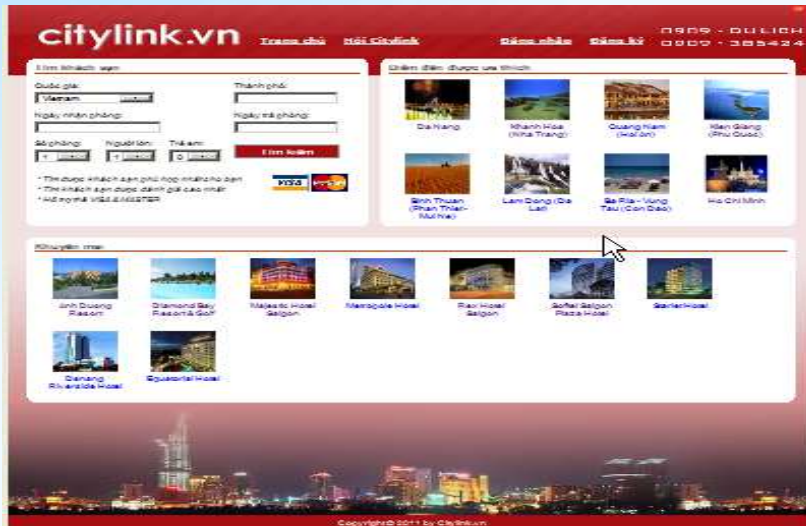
citylink.vn Trang chủ Hỏi Citylink Đăng nhập Đăng ký 0909 - DU LICH 0909 - 385424

Tìm khách sạn

Quốc gia: Vietnam

Thành phố:

Ngày nhận phòng:

Ngày trả phòng:

Số phòng: 1 Người lớn: 1 Trẻ em: 0

Tìm kiếm

* Tìm được khách sạn phù hợp nhất cho bạn
* Tìm khách sạn được đánh giá cao nhất
* Hỗ trợ thẻ VISA & MASTER

VISA MasterCard

Điểm đến được ưa thích

Da Nang

Khanh Hoa (Nha Trang)

Quang Nam (Hoi An)

Kien Giang (Phu Quoc)

Binh Thuan (Phan Thiet-Mui Ne)

Lam Dong (Da Lat)

Ba Ria - Vung Tau (Con Dao)

Ho Chi Minh

Khuyến mại

Anh Duong Resort

Diamond Bay Resort & Golf

Majestic Hotel Saigon

Metropole Hotel

Rex Hotel Saigon

Sofitel Saigon Plaza Hotel

Sterle Hotel

Danang Riverside Hotel

Equatorial Hotel

Copyright© 2011 by Citylink.vn